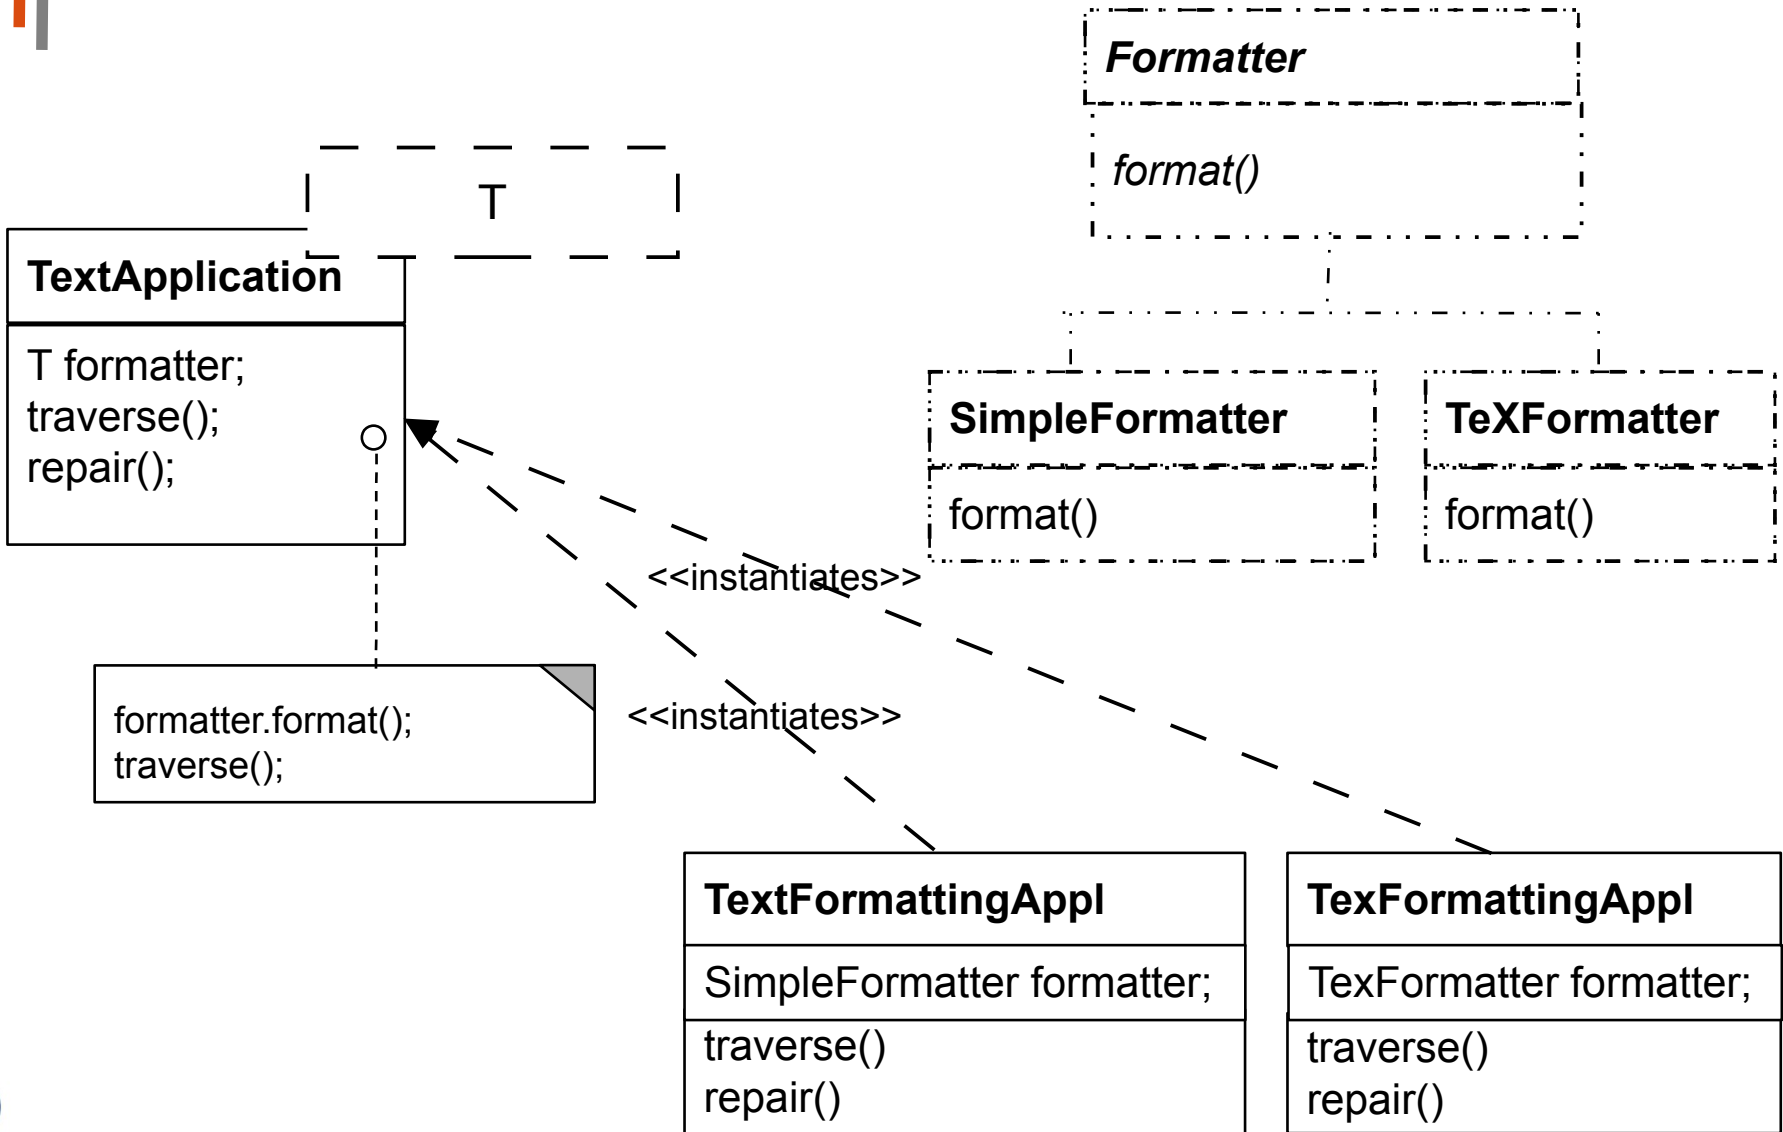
Formatter

format()

T

TextApplication

T formatter;
traverse();
repair();

SimpleFormatter

format()

TeXFormatter

format()

<<instantiates>>

formatter.format();
traverse();

<<instantiates>>

TextFormattingAppl

SimpleFormatter formatter;

traverse()
repair()

TexFormattingAppl

TexFormatter formatter;

traverse()
repair()